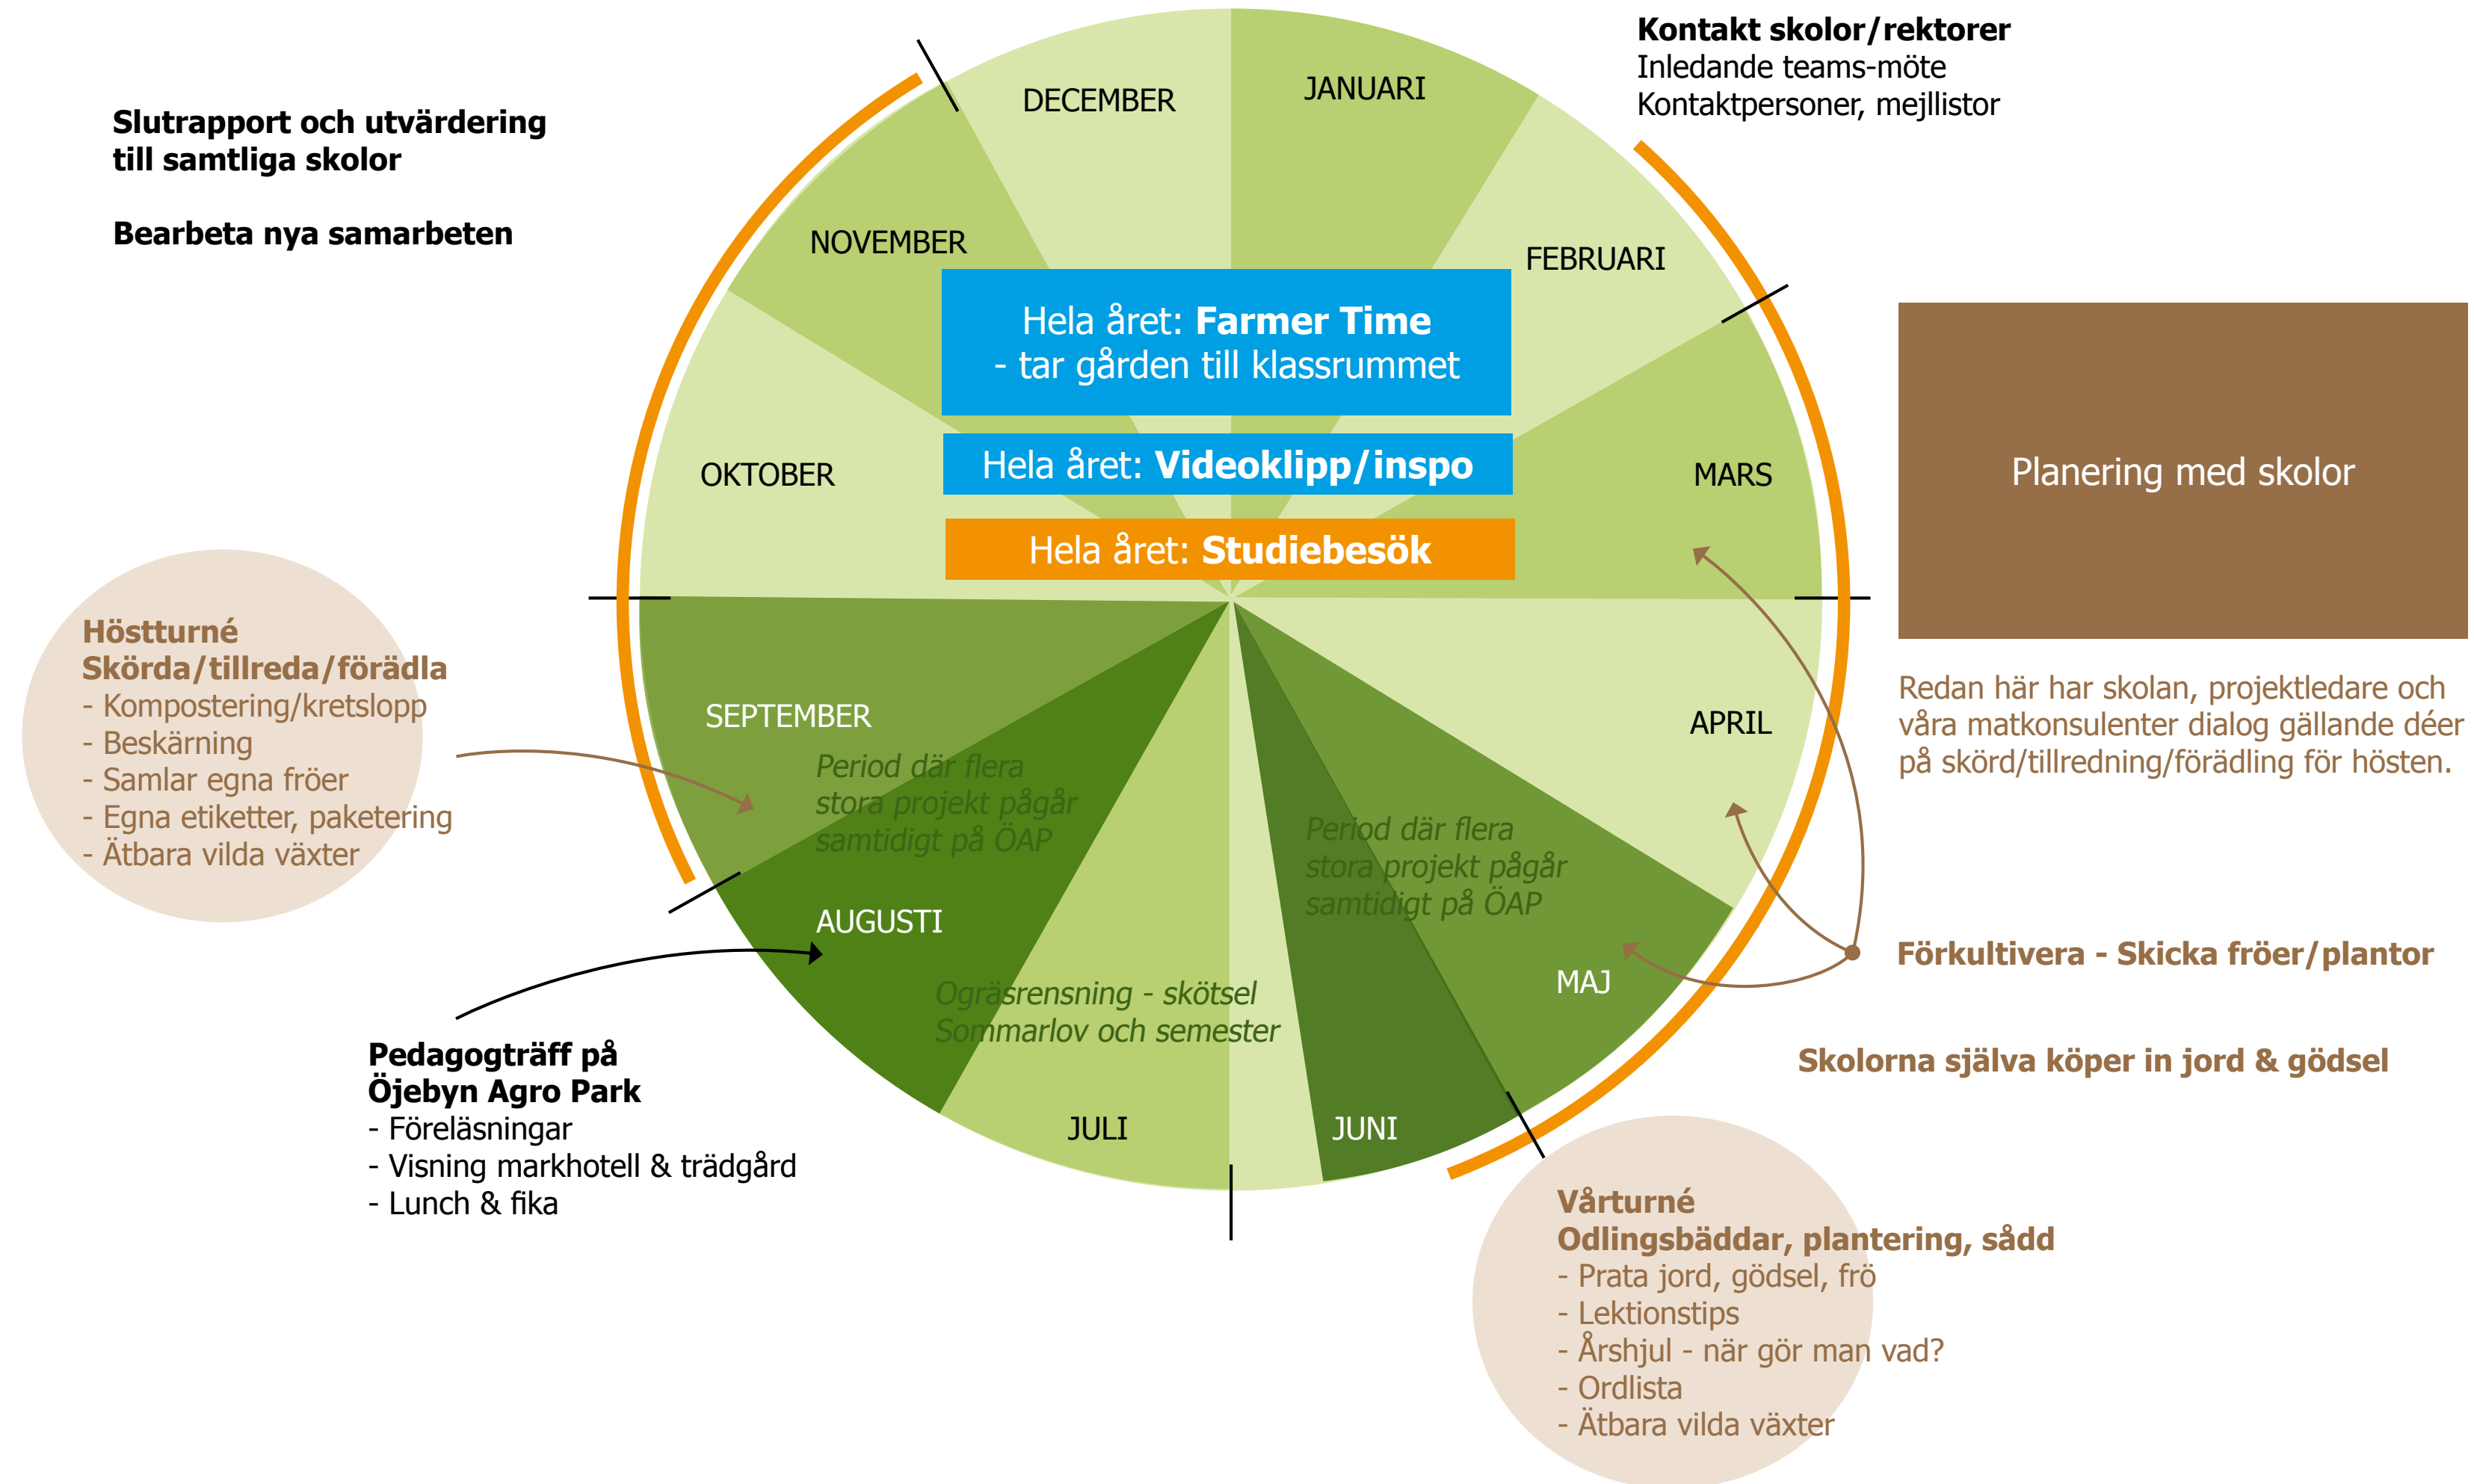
Slutrapport och utvärdering till samtliga skolor

Bearbeta nya samarbeten

DECEMBER

JANUARI

Kontakt skolor/rektorer
Inledande teams-möte
Kontaktpersoner, mejllistor

NOVEMBER

FEBRUARI

Hela året: Farmer Time
- tar gården till klassrummet

Hela året: Videoklipp/inspo

Hela året: Studiebesök

OKTOBER

MARS

Planering med skolor

Höstturné
Skörda/tillreda/förädla
- Kompostering/kretslopp
- Beskärning
- Samlar egna fröer
- Egna etiketter, paketering
- Ätbara vilda växter

SEPTEMBER

Period där flera stora projekt pågår samtidigt på ÖAP

APRIL

Redan här har skolan, projektledare och våra matkonsulenter dialog gällande déer på skörd/tillredning/förädling för hösten.

Period där flera stora projekt pågår samtidigt på ÖAP

AUGUSTI

Förkultivera - Skicka fröer/plantor

MAJ

Ogräsrensning - skötsel
Sommarlov och semester

Skolorna själva köper in jord & gödsel

Pedagogträff på Öjebyn Agro Park
- Föreläsningar
- Visning markhotell & trädgård
- Lunch & fika

JULI

JUNI

Vårturné
Odlingsbäddar, plantering, sådd
- Prata jord, gödsel, frö
- Lektionstips
- Årshjul - när gör man vad?
- Ordlista
- Ätbara vilda växter